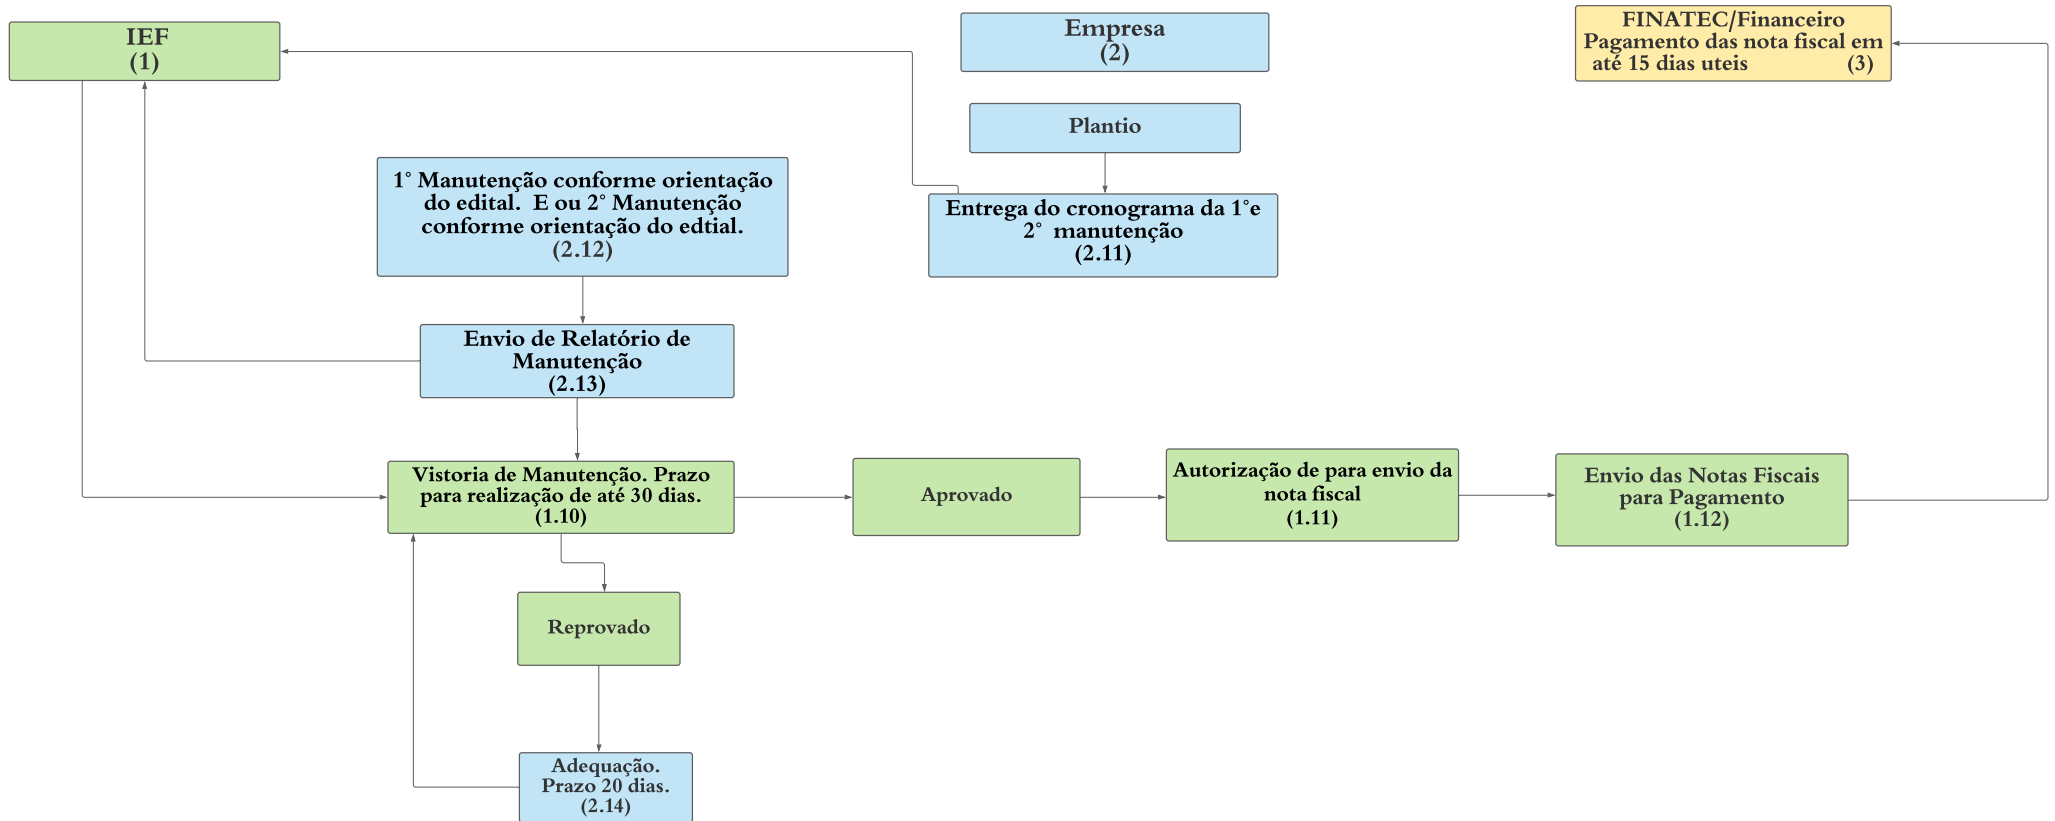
IEF
(1)

Empresa
(2)

FINATEC/Financeiro
Pagamento das nota fiscal em até 15 dias uteis (3)

Plantio

1° Manutenção conforme orientação do edital. E ou 2° Manutenção conforme orientação do edtial.
(2.12)

Entrega do cronograma da 1°e 2° manutenção
(2.11)

Envio de Relatório de Manutenção
(2.13)

Vistoria de Manutenção. Prazo para realização de até 30 dias.
(1.10)

Aprovado

Autorização de para envio da nota fiscal
(1.11)

Envio das Notas Fiscais para Pagamento
(1.12)

Reprovado

Adequação.
Prazo 20 dias.
(2.14)